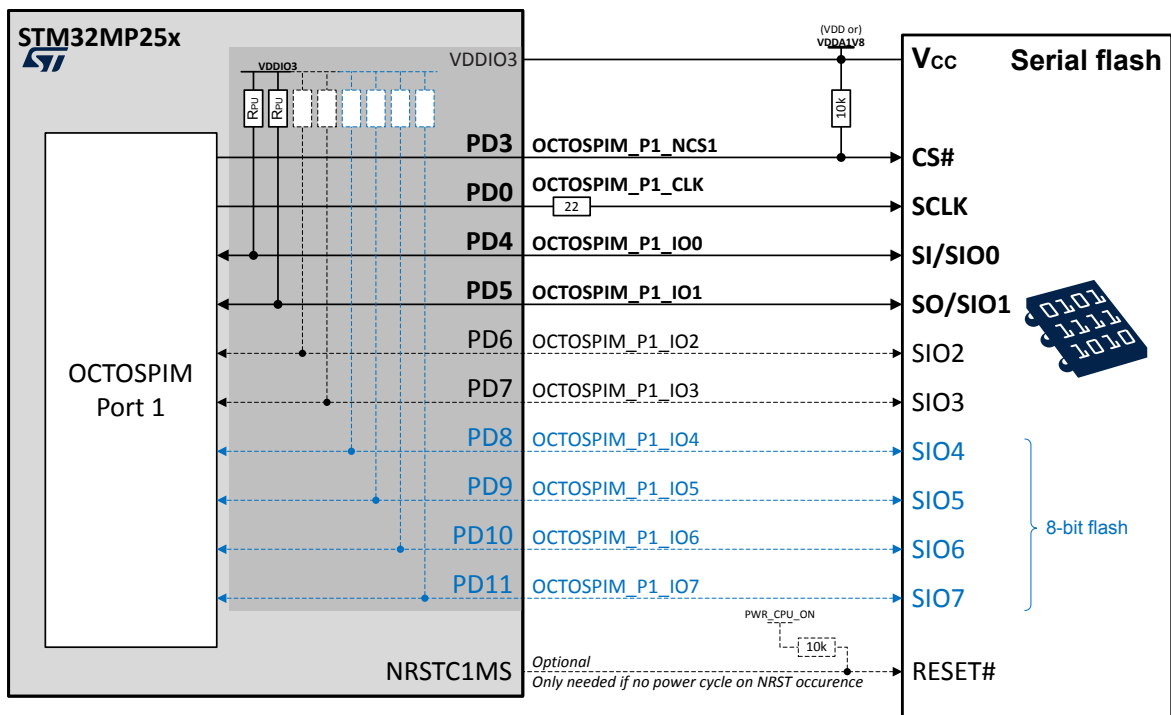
STM32MP25x

VDDIO3

$R_{PU}$ $R_{PU}$

VDDIO3

(VDD or) VDDA1V8

10k

$V_{CC}$ Serial flash

PD3 OCTOSPIM_P1_NCS1 CS#

PD0 OCTOSPIM_P1_CLK 22 SCLK

PD4 OCTOSPIM_P1_IO0 SI/SIO0

PD5 OCTOSPIM_P1_IO1 SO/SIO1

OCTOSPIM Port 1

PD6 OCTOSPIM_P1_IO2 SIO2

PD7 OCTOSPIM_P1_IO3 SIO3

PD8 OCTOSPIM_P1_IO4 SIO4

PD9 OCTOSPIM_P1_IO5 SIO5

PD10 OCTOSPIM_P1_IO6 SIO6

PD11 OCTOSPIM_P1_IO7 SIO7

8-bit flash

0101 1111 1010

PWR_CPU_ON

10k

NRSTC1MS Optional Only needed if no power cycle on NRST occurence RESET#